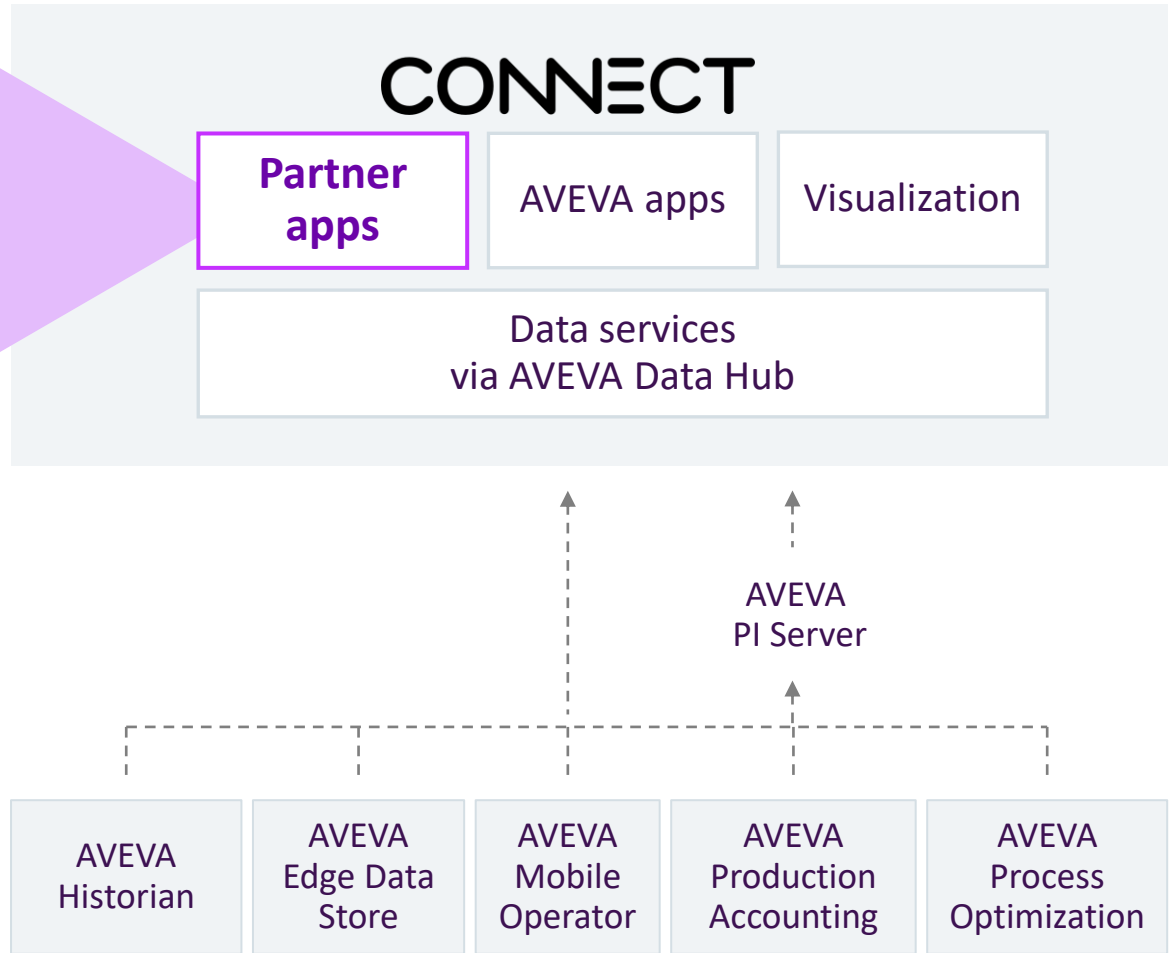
CONNECT

Partner apps

AVEVA apps

Visualization

Data services
via AVEVA Data Hub

AVEVA
PI Server

AVEVA Historian

AVEVA Edge Data Store

AVEVA Mobile Operator

AVEVA Production Accounting

AVEVA Process Optimization